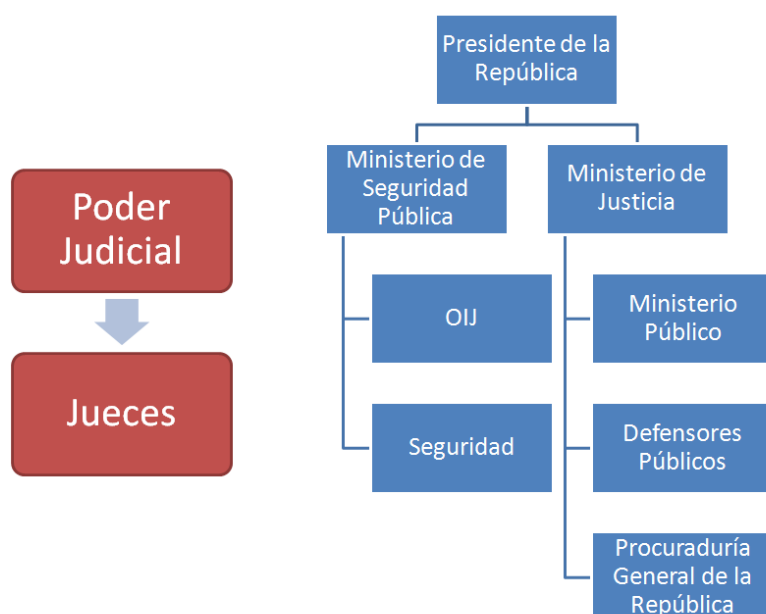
Poder Judicial

Jueces

Presidente de la República

Ministerio de Seguridad Pública

Ministerio de Justicia

OIJ

Seguridad

Ministerio Público

Defensores Públicos

Procuraduría General de la República